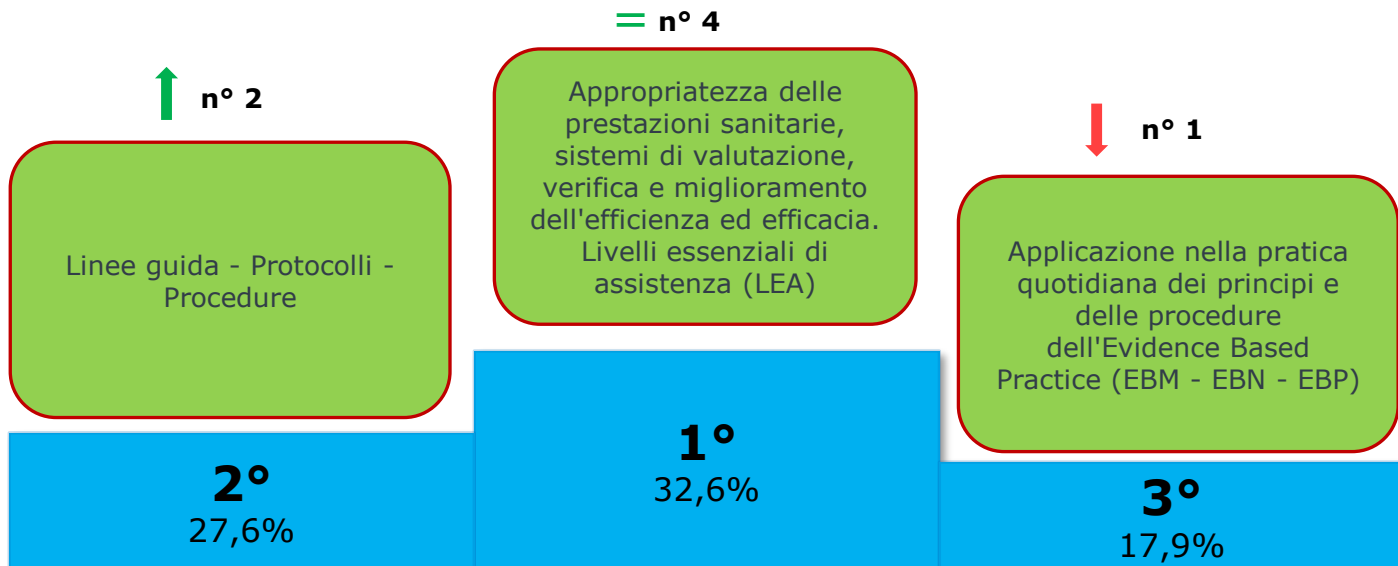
n° 2

Linee guida - Protocolli - Procedure

2°
27,6%

= n° 4

Appropriatezza delle prestazioni sanitarie, sistemi di valutazione, verifica e miglioramento dell'efficienza ed efficacia. Livelli essenziali di assistenza (LEA)

1°
32,6%

n° 1

Applicazione nella pratica quotidiana dei principi e delle procedure dell'Evidence Based Practice (EBM - EBN - EBP)

3°
17,9%